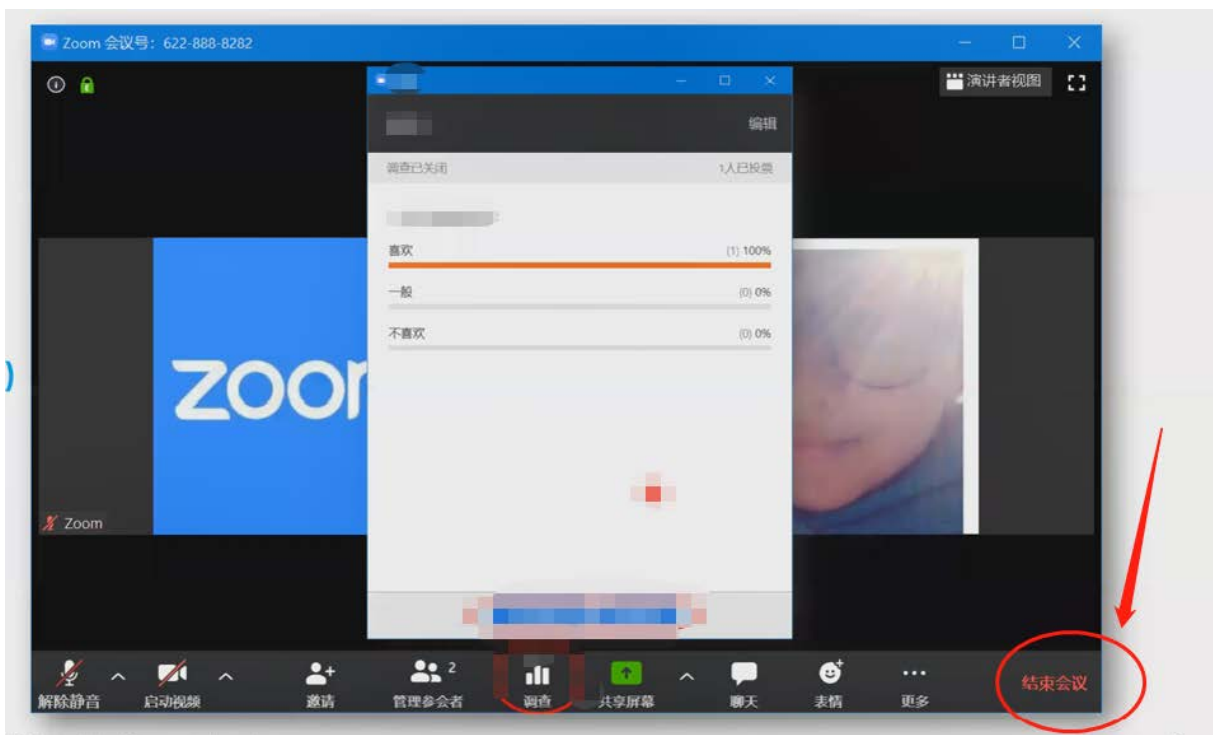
Zoom 会议号：622-888-8282

演讲者视图

编辑

调查已关闭

1人已投票

喜欢

(1) 100%

一般

(0) 0%

不喜欢

(0) 0%

zoo

Zoom

解除静音

启动视频

邀请

2

管理参会者

调查

共享屏幕

聊天

表情

更多

结束会议